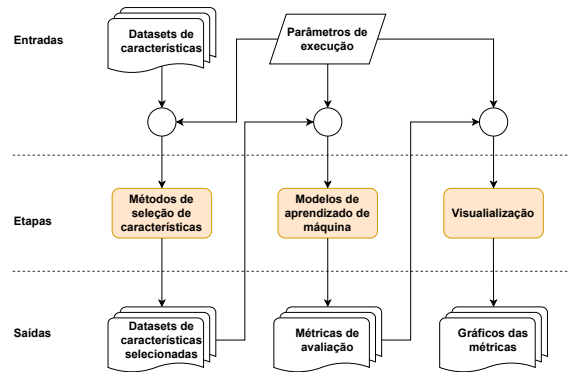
Entradas

Datasets de características

Parâmetros de execução

Etapas

Métodos de seleção de características

Modelos de aprendizado de máquina

Visualialização

Saídas

Datasets de características selecionadas

Métricas de avaliação

Gráficos das métricas